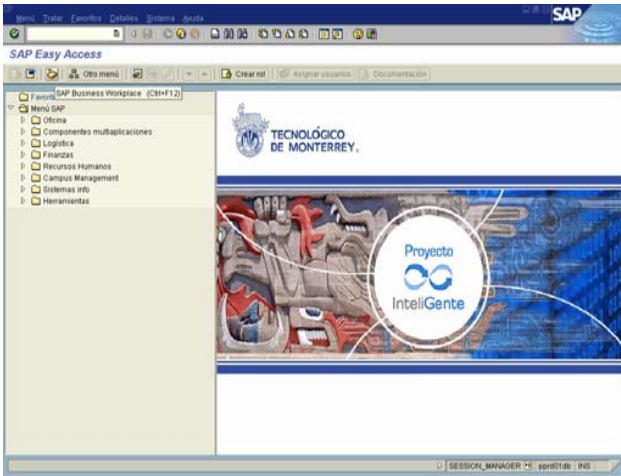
Menú Tratar Favoritos Detalles Sistema Ayuda

SAP

SAP Easy Access

Otro menú

Crear rol

Asignar usuarios

Documentación

Favoritos

SAP Business Workplace (Ctrl+F12)

Menú SAP

Oficina

Componentes multiaplicaciones

Logística

Finanzas

Recursos Humanos

Campus Management

Sistemas info

Herramientas

TECNOLÓGICO DE MONTERREY.

Proyecto

InteliGente

SESSION_MANAGER ppnt01db INS